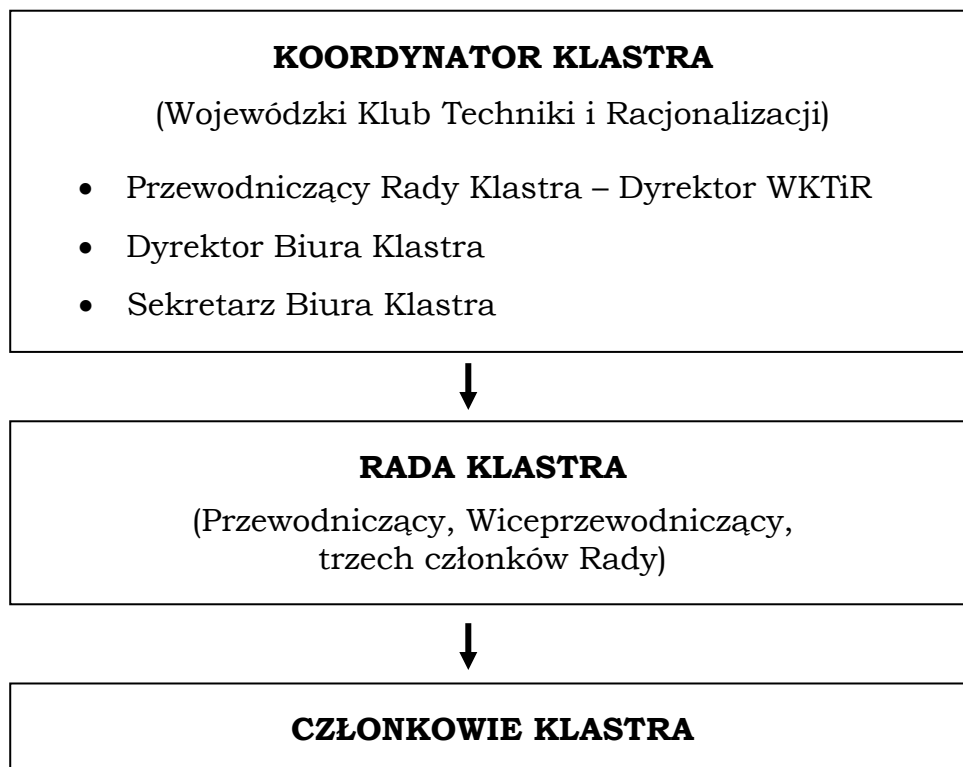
**KOORDYNATOR KLASTRA**

(Wojewódzki Klub Techniki i Racjonalizacji)

- Przewodniczący Rady Klastra – Dyrektor WKTiR
- Dyrektor Biura Klastra
- Sekretarz Biura Klastra

**RADA KLASTRA**

(Przewodniczący, Wiceprzewodniczący, trzech członków Rady)

**CZŁONKOWIE KLASTRA**